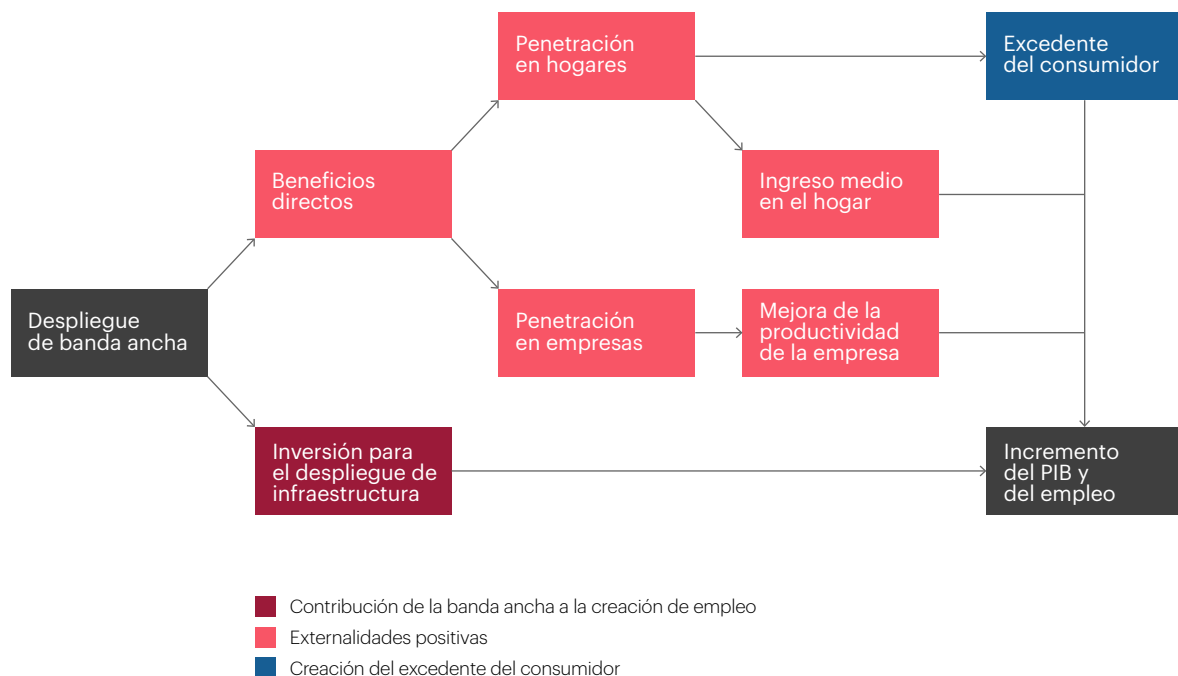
Despliegue de banda ancha

Beneficios directos

Inversión para el despliegue de infraestructura

Penetración en hogares

Penetración en empresas

Ingreso medio en el hogar

Mejora de la productividad de la empresa

Excedente del consumidor

Incremento del PIB y del empleo

Contribución de la banda ancha a la creación de empleo
Externalidades positivas
Creación del excedente del consumidor